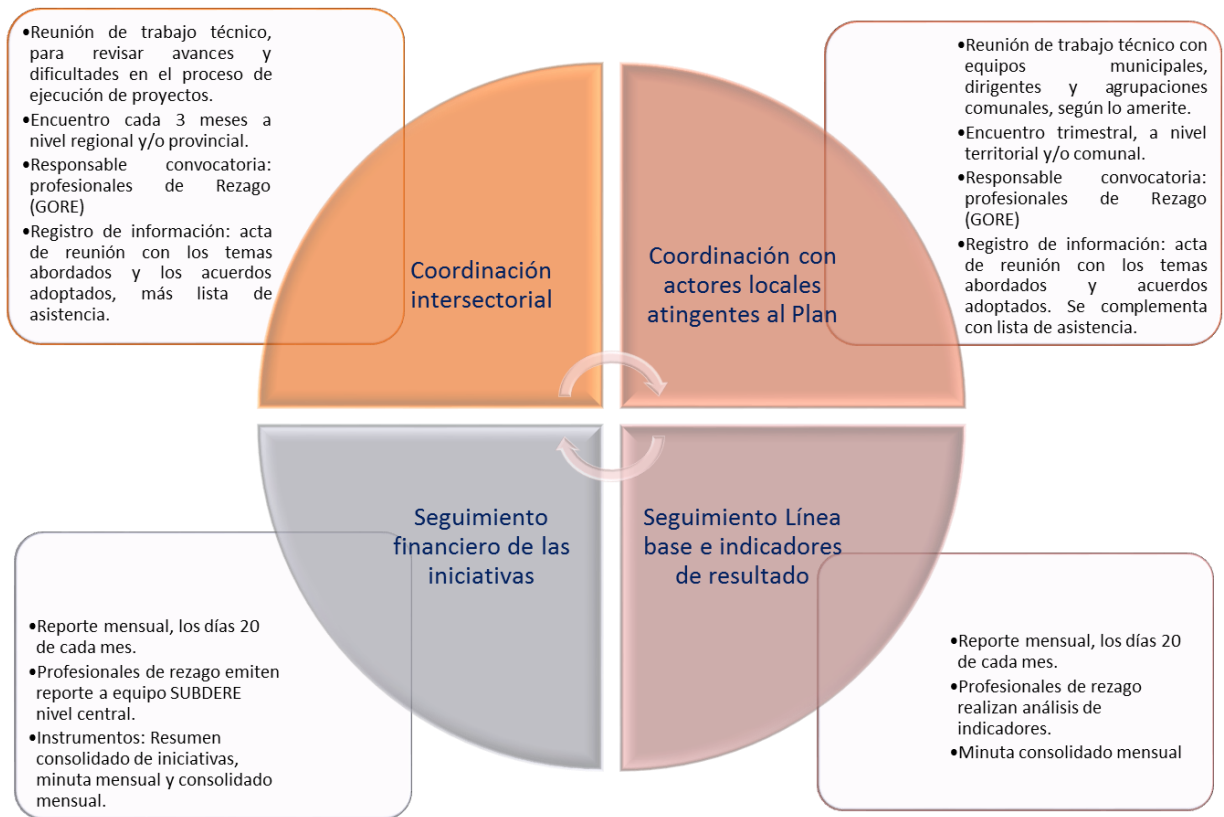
•Reunión de trabajo técnico, para revisar avances y dificultades en el proceso de ejecución de proyectos.
•Encuentro cada 3 meses a nivel regional y/o provincial.
•Responsable convocatoria: profesionales de Rezago (GORE)
•Registro de información: acta de reunión con los temas abordados y los acuerdos adoptados, más lista de asistencia.

Coordinación intersectorial

Coordinación con actores locales atingentes al Plan

•Reunión de trabajo técnico con equipos municipales, dirigentes y agrupaciones comunales, según lo amerite.
•Encuentro trimestral, a nivel territorial y/o comunal.
•Responsable convocatoria: profesionales de Rezago (GORE)
•Registro de información: acta de reunión con los temas abordados y acuerdos adoptados. Se complementa con lista de asistencia.

Seguimiento financiero de las iniciativas

Seguimiento Línea base e indicadores de resultado

•Reporte mensual, los días 20 de cada mes.
•Profesionales de rezago emiten reporte a equipo SUBDERE nivel central.
•Instrumentos: Resumen consolidado de iniciativas, minuta mensual y consolidado mensual.

•Reporte mensual, los días 20 de cada mes.
•Profesionales de rezago realizan análisis de indicadores.
•Minuta consolidado mensual